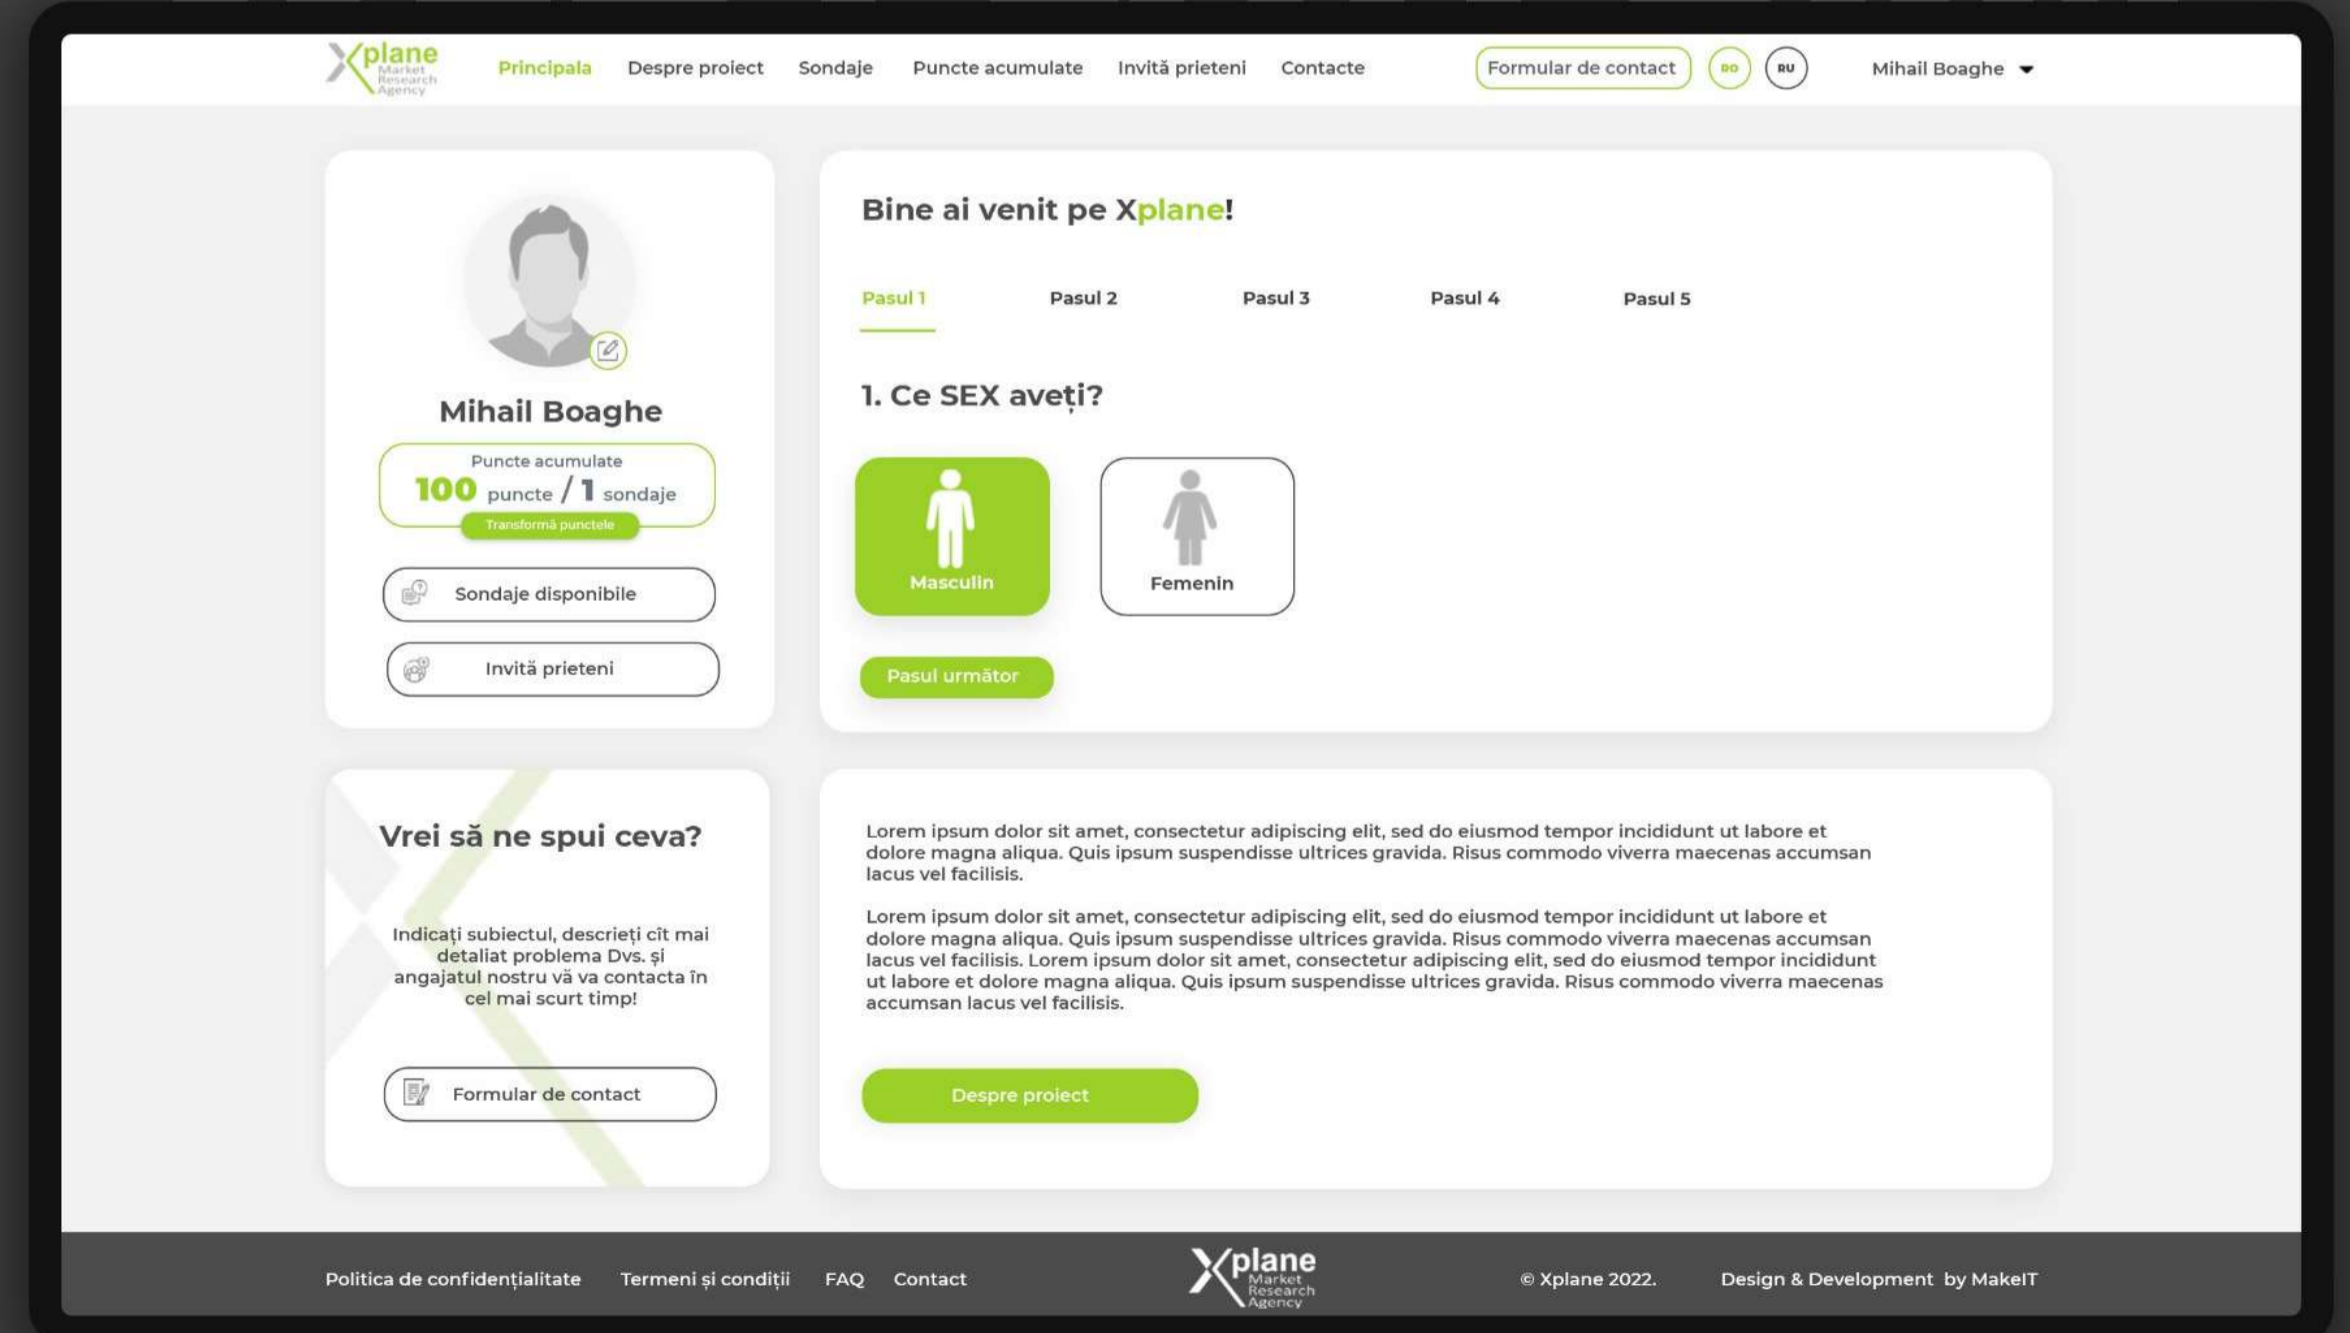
Xplane Market Research Agency

Principala Despre proiect Sondaje Puncte acumulate Invită prieteni Contacte Formular de contact RO RU Mihail Boaghe

Mihail Boaghe

Puncte acumulate
100 puncte / 1 sondaje
Transformă punctele

Sondaje disponibile

Invită prieteni

Bine ai venit pe Xplane!

Pasul 1 Pasul 2 Pasul 3 Pasul 4 Pasul 5

1. Ce SEX aveți?

Masculin

Femenin

Pasul următor

Vrei să ne spui ceva?

Indicați subiectul, descrieți cît mai detaliat problema Dvs. și angajatul nostru vă va contacta în cel mai scurt timp!

Formular de contact

Lorem ipsum dolor sit amet, consectetur adipiscing elit, sed do eiusmod tempor incididunt ut labore et dolore magna aliqua. Quis ipsum suspendisse ultrices gravida. Risus commodo viverra maecenas accumsan lacus vel facilisis.

Lorem ipsum dolor sit amet, consectetur adipiscing elit, sed do eiusmod tempor incididunt ut labore et dolore magna aliqua. Quis ipsum suspendisse ultrices gravida. Risus commodo viverra maecenas accumsan lacus vel facilisis. Lorem ipsum dolor sit amet, consectetur adipiscing elit, sed do eiusmod tempor incididunt ut labore et dolore magna aliqua. Quis ipsum suspendisse ultrices gravida. Risus commodo viverra maecenas accumsan lacus vel facilisis.

Despre proiect

Politica de confidențialitate Termeni și condiții FAQ Contact

Xplane Market Research Agency

© Xplane 2022. Design & Development by MakeIT